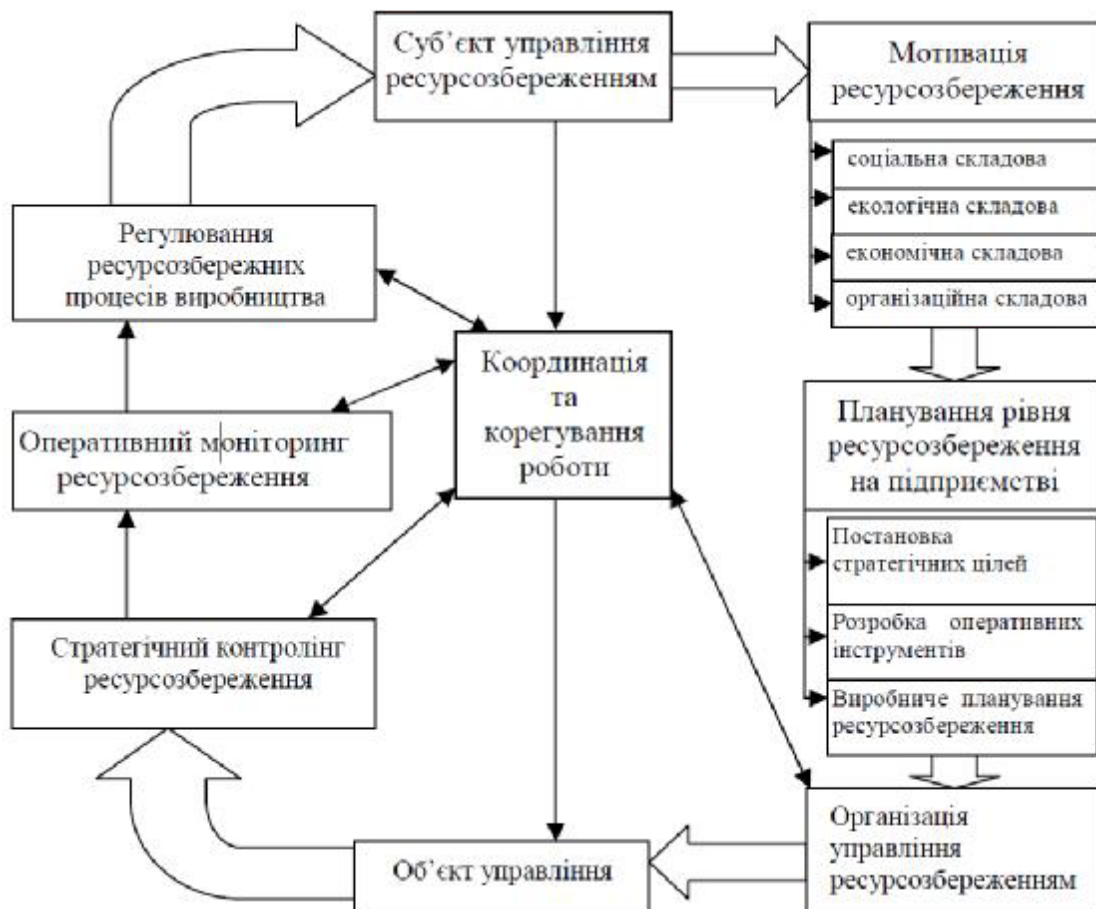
Суб’єкт управління ресурсозбереженням

Мотивація ресурсозбереження

соціальна складова

екологічна складова

економічна складова

організаційна складова

Регулювання ресурсозбережних процесів виробництва

Координація та корегування роботи

Планування рівня ресурсозбереження на підприємстві

Оперативний моніторинг ресурсозбереження

Постановка стратегічних цілей

Розробка оперативних інструментів

Виробниче планування ресурсозбереження

Стратегічний контролінг ресурсозбереження

Організація управління ресурсозбереженням

Об’єкт управління